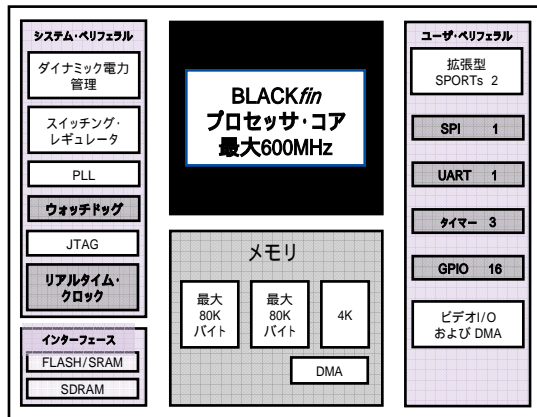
システム・ペリフェラル

ダイナミック電力管理

スイッチング・レギュレータ

PLL

ウォッチドッグ

JTAG

リアルタイム・クロック

インターフェース

FLASH/SRAM

SDRAM

BLACK*fin*
プロセッサ・コア
最大600MHz

メモリ

最大 80K バイト

最大 80K バイト

4K

DMA

ユーザ・ペリフェラル

拡張型 SPORTs 2

SPI 1

UART 1

タイマー 3

GPIO 16

ビデオI/O および DMA